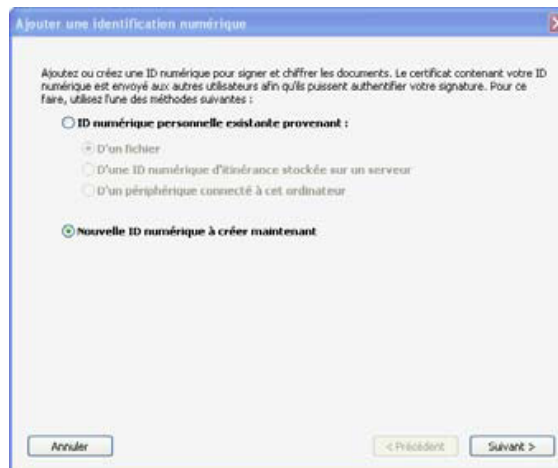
Ajouter une identification numérique

Ajoutez ou créez une ID numérique pour signer et chiffrer les documents. Le certificat contenant votre ID numérique est envoyé aux autres utilisateurs afin qu'ils puissent authentifier votre signature. Pour ce faire, utilisez l'une des méthodes suivantes :

ID numérique personnelle existante provenant :

D'un fichier

D'une ID numérique d'itinérance stockée sur un serveur

D'un périphérique connecté à cet ordinateur

Nouvelle ID numérique à créer maintenant

Annuler

< Précédent

Suivant >